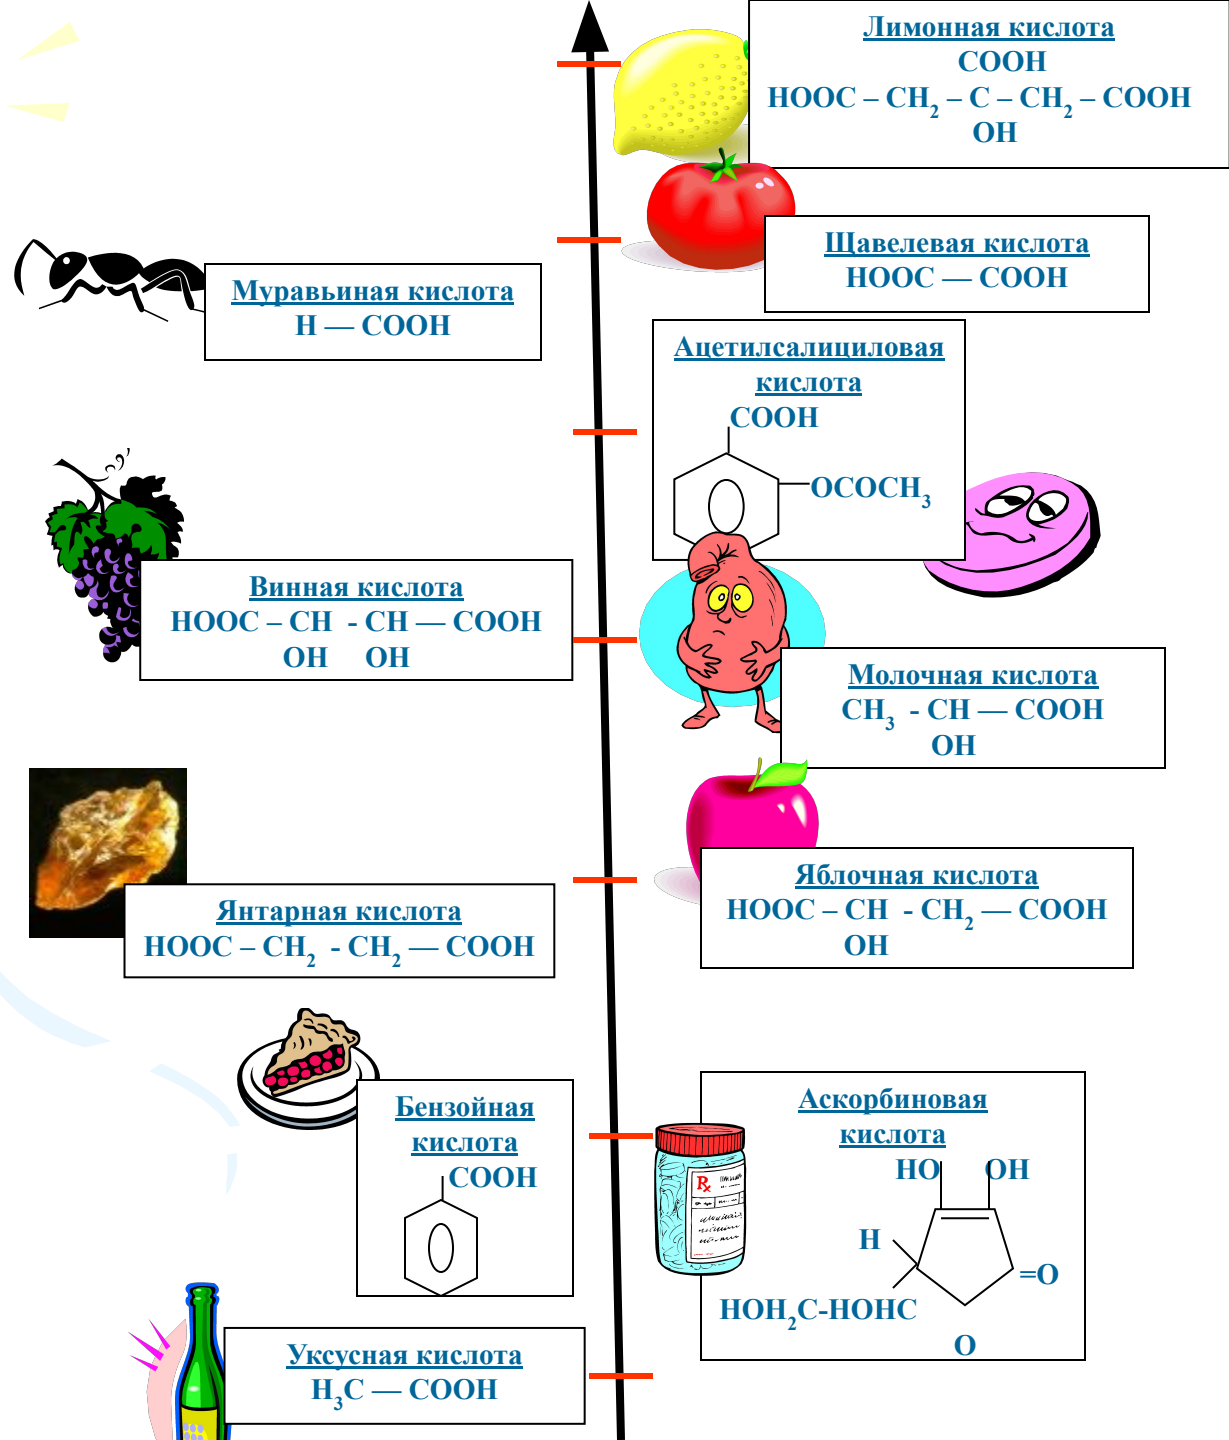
Лимонная кислота
COOH
HOOC – $CH_2$ – C – $CH_2$ – COOH
OH

Щавелевая кислота
HOOC — COOH

Муравьиная кислота
H — COOH

Ацетилсалициловая кислота
COOH
$OCOCH_3$

Винная кислота
HOOC – CH - CH — COOH
OH OH

Молочная кислота
$CH_3$ - CH — COOH
OH

Яблочная кислота
HOOC – CH - $CH_2$ — COOH
OH

Янтарная кислота
HOOC – $CH_2$ - $CH_2$ — COOH

Бензойная кислота
COOH

Аскорбиновая кислота
HO OH
H
=O
$HOH_2C$-HOHC
O

Уксусная кислота
$H_3C$ — COOH

Rx